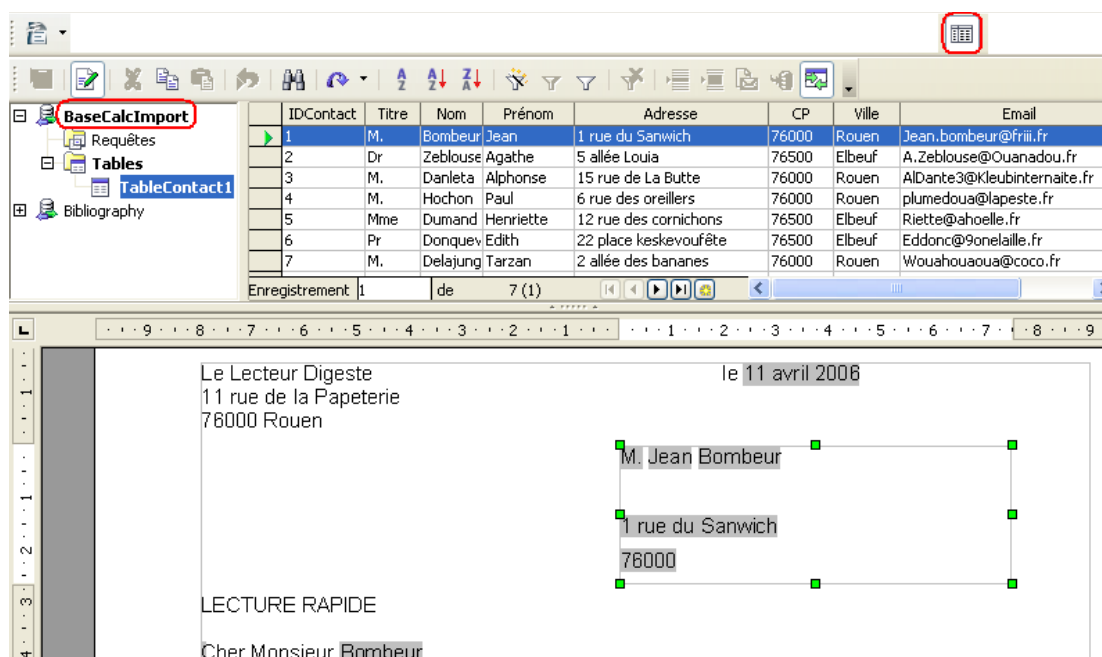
BaseCalcImport
Requêtes
Tables
TableContact1
Bibliography

| | IDContact | Titre | Nom | Prénom | Adresse | CP | Ville | Email |
|---|---|---|---|---|---|---|---|---|
| ▶ | 1 | M. | Bombeur | Jean | 1 rue du Sanwich | 76000 | Rouen | Jean.bombeur@friii.fr |
| | 2 | Dr | Zeblouse | Agathe | 5 allée Louia | 76500 | Elbeuf | A.Zeblouse@Ouanadou.fr |
| | 3 | M. | Danleta | Alphonse | 15 rue de La Butte | 76000 | Rouen | AlDante3@Kleubinternaite.fr |
| | 4 | M. | Hochon | Paul | 6 rue des oreillers | 76000 | Rouen | plumedoua@lapeste.fr |
| | 5 | Mme | Dumand | Henriette | 12 rue des cornichons | 76500 | Elbeuf | Riette@ahoelle.fr |
| | 6 | Pr | Donquev | Edith | 22 place keskevoufête | 76500 | Elbeuf | Eddonc@9onelaille.fr |
| | 7 | M. | Delajung | Tarzan | 2 allée des bananes | 76000 | Rouen | Wouahouaoua@coco.fr |

Enregistrement 1 de 7 (1)

Le Lecteur Digeste
11 rue de la Papeterie
76000 Rouen

le 11 avril 2006

M. Jean Bombeur

1 rue du Sanwich
76000

LECTURE RAPIDE

Cher Monsieur Bombeur